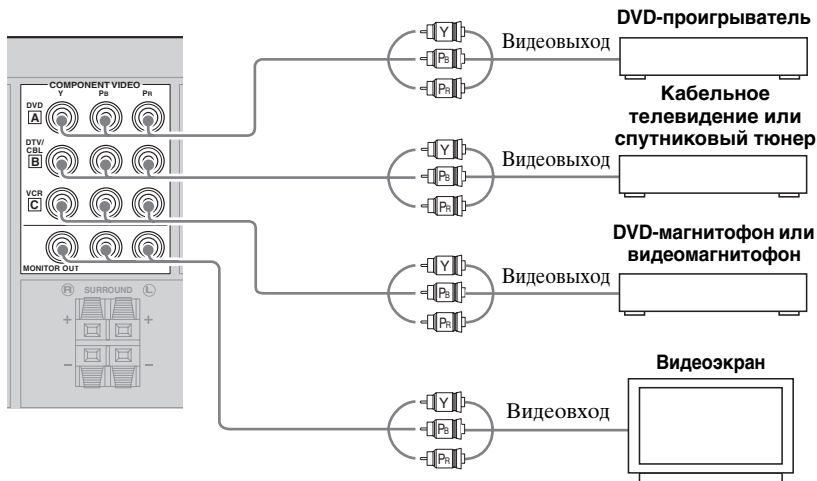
COMPONENT VIDEO
Y PB PR
DVD A
DTV/CBL B
VCR C
MONITOR OUT
R SURROUND L
+ +
– –

Y
PB
PR
Видеовыход
DVD-проигрыватель

Y
PB
PR
Видеовыход
Кабельное телевидение или спутниковый тюнер

Y
PB
PR
Видеовыход
DVD-магнитофон или видеомагнитофон

Y
PB
PR
Видеовход
Видеоэкран